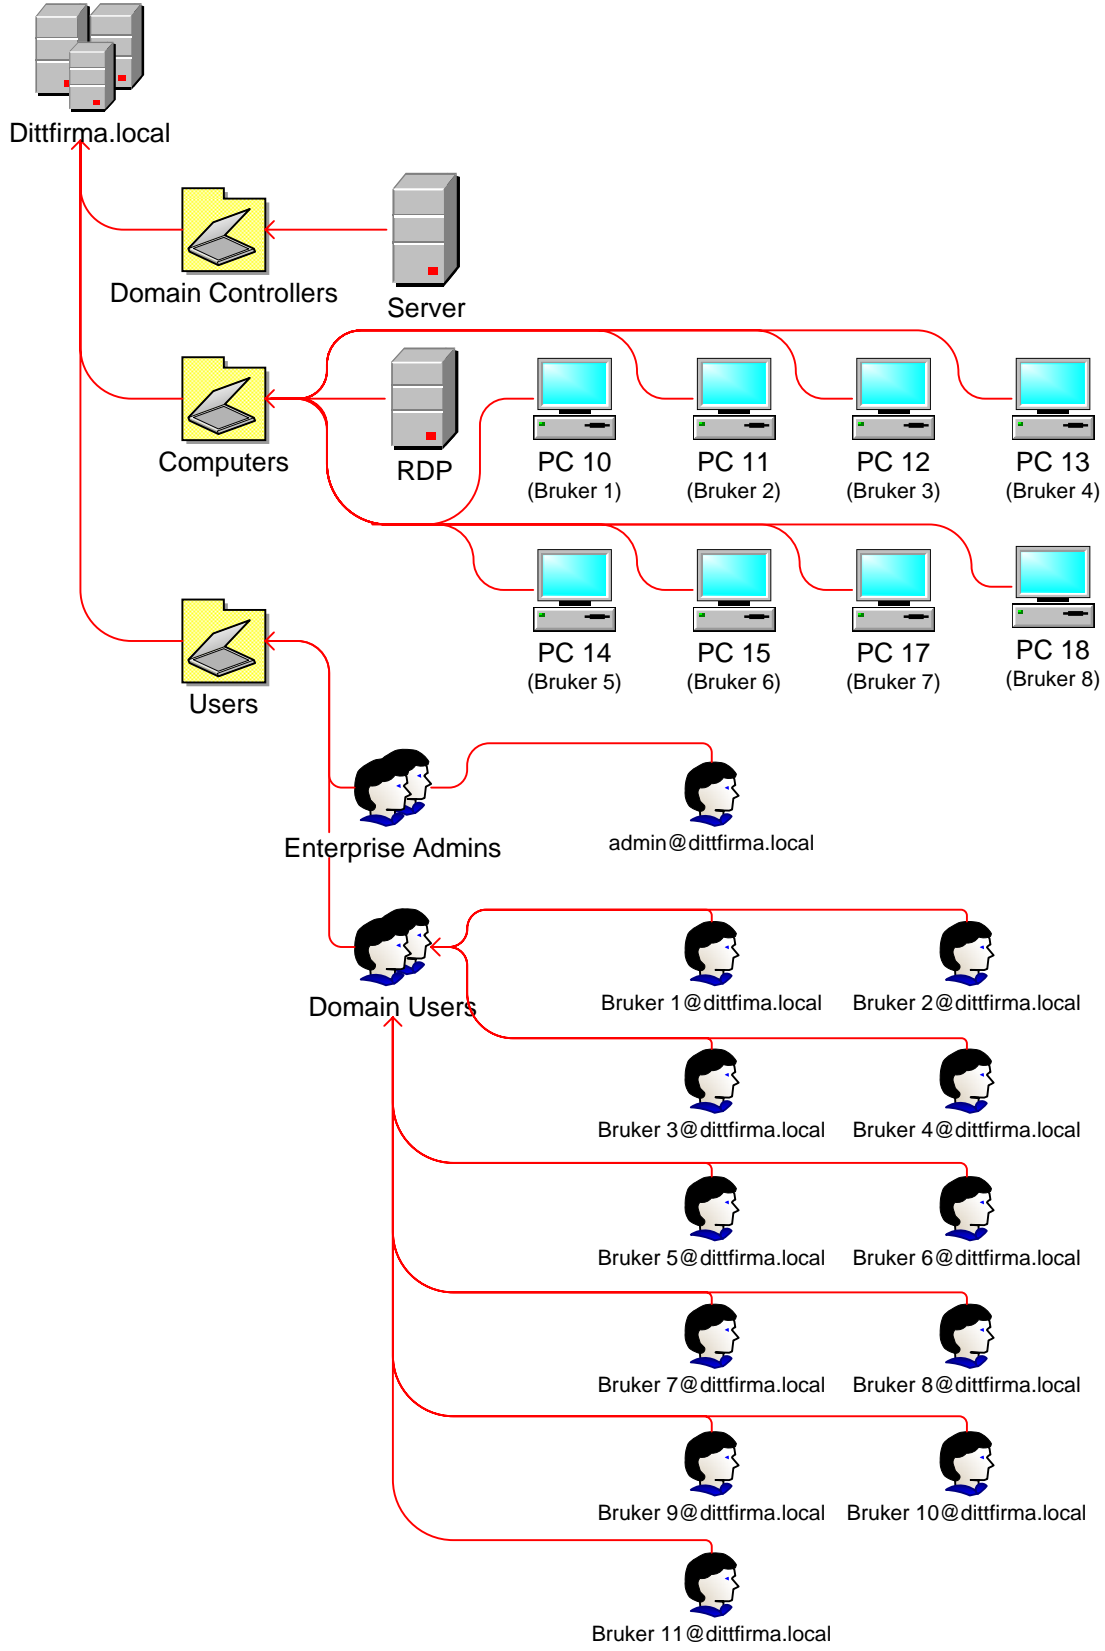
Dittfirma.local

Domain Controllers

Server

Computers

RDP

PC 10
(Bruker 1)

PC 11
(Bruker 2)

PC 12
(Bruker 3)

PC 13
(Bruker 4)

PC 14
(Bruker 5)

PC 15
(Bruker 6)

PC 17
(Bruker 7)

PC 18
(Bruker 8)

Users

Enterprise Admins

admin@dittfirma.local

Domain Users

Bruker 1@dittfima.local

Bruker 2@dittfirma.local

Bruker 3@dittfirma.local

Bruker 4@dittfirma.local

Bruker 5@dittfirma.local

Bruker 6@dittfirma.local

Bruker 7@dittfirma.local

Bruker 8@dittfirma.local

Bruker 9@dittfirma.local

Bruker 10@dittfirma.local

Bruker 11@dittfirma.local